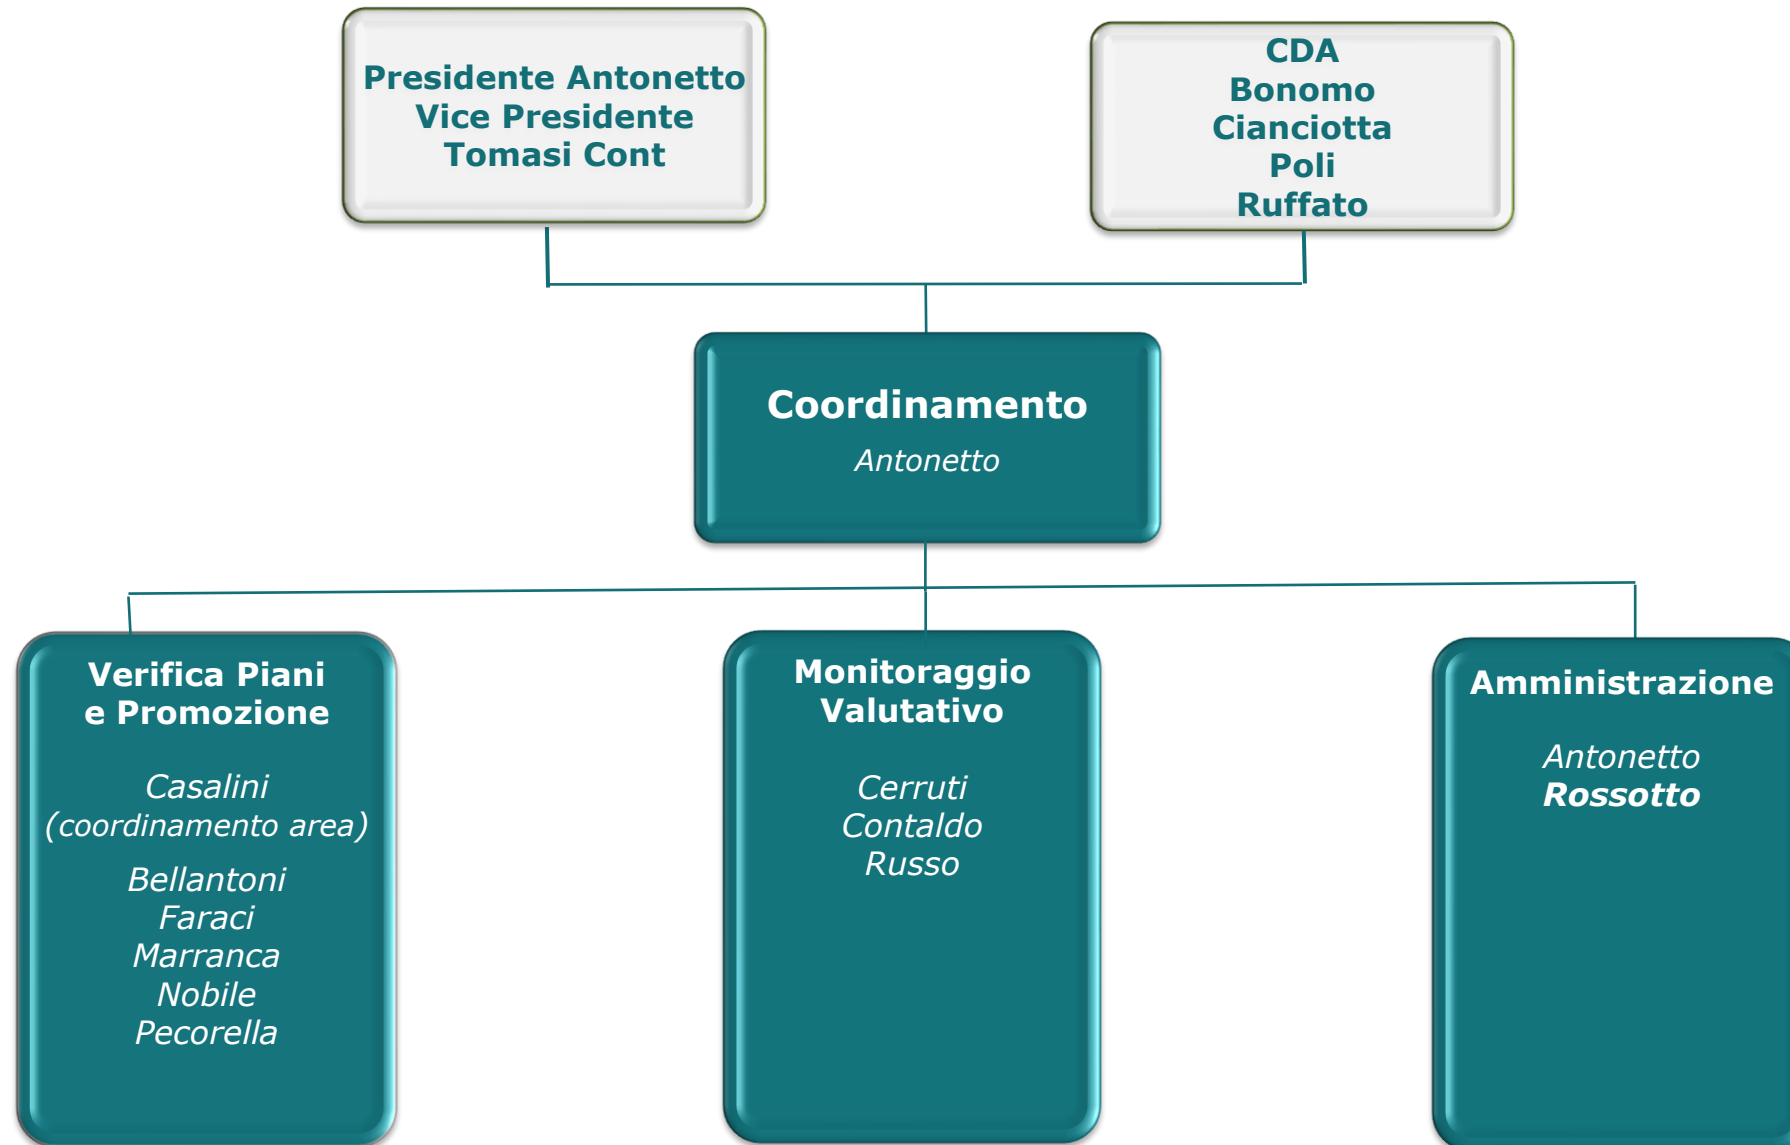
Presidente Antonetto
Vice Presidente
Tomasi Cont

CDA
Bonomo
Cianciotta
Poli
Ruffato

Coordinamento
Antonetto

Verifica Piani
e Promozione

Casalini
(coordinamento area)

Bellantoni
Faraci
Marranca
Nobile
Pecorella

Monitoraggio
Valutativo

Cerruti
Contaldo
Russo

Amministrazione

Antonetto
Rossotto